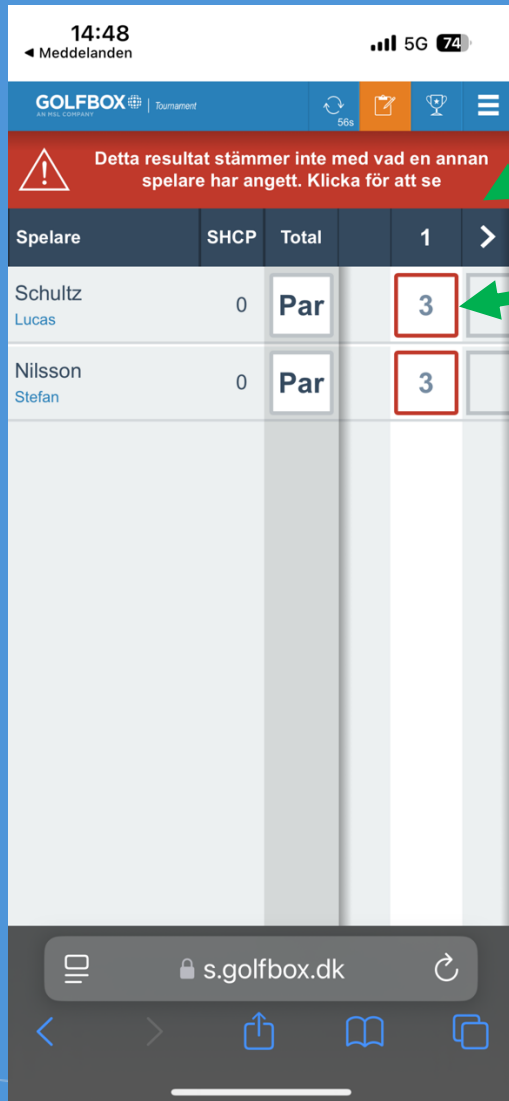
14:48
◀ Meddelanden
5G 74

GOLFBOX AN NSL COMPANY | Tournament
56s

Detta resultat stämmer inte med vad en annan spelare har angett. Klicka för att se

| Spelare | SHCP | Total | | 1 |
|---|---|---|---|---|
| Schultz Lucas | 0 | Par | | 3 |
| Nilsson Stefan | 0 | Par | | 3 |

s.golfbox.dk